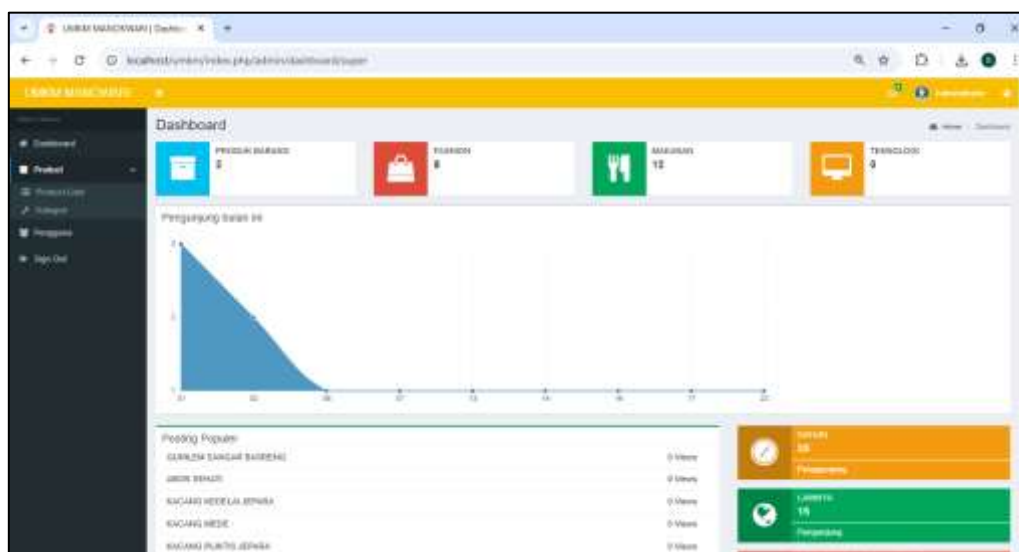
UMKM MANOKWARI | Dashb ×

localhost/umkm/index.php/admin/dashboard/super

UMKM MANOKWARI

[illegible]

Dashboard

Product

Product List

Kategori

Pengguna

Sign Out

Dashboard

Home > Dashboard

PRODUK BARANG
2

FASHION
8

MAKANAN
12

TEKNOLOGI
0

Pengunjung bulan ini

Produk Populer

GURILEM SANGAR BANDENG 0 Views
ABON IKAN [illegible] 0 Views
KACANG MEDE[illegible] JEPARA 0 Views
KACANG MEDE 0 Views
KACANG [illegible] JEPARA 0 Views

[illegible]
28
Pengunjung

Lainnya
15
Pengunjung